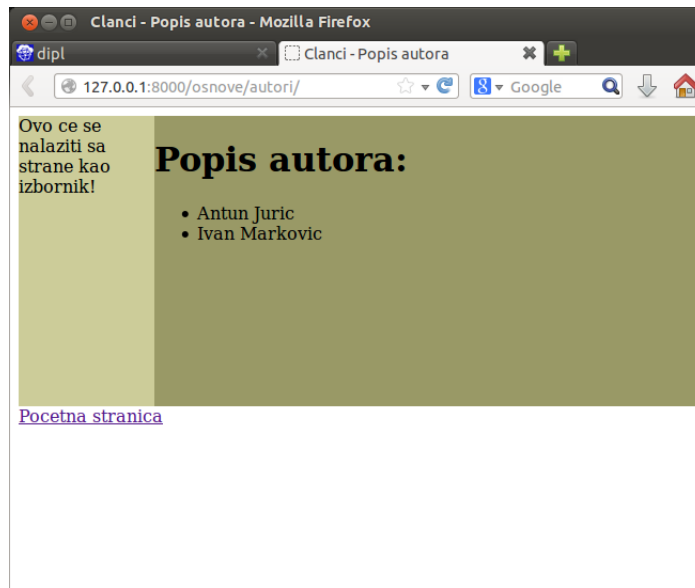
Clanci - Popis autora - Mozilla Firefox

dipl

Clanci - Popis autora

127.0.0.1:8000/osnove/autori/

Google

Ovo ce se nalaziti sa strane kao izbornik!

# Popis autora:

- Antun Juric
- Ivan Markovic

Pocetna stranica